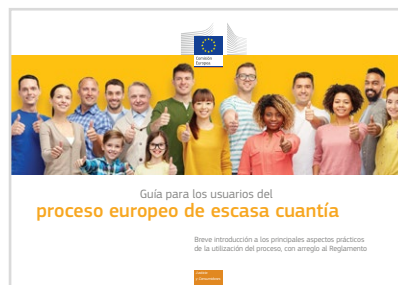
Comisión Europea

Guía para los usuarios del
proceso europeo de escasa cuantía

Breve introducción a los principales aspectos prácticos de la utilización del proceso, con arreglo al Reglamento

Justicia y Consumidores